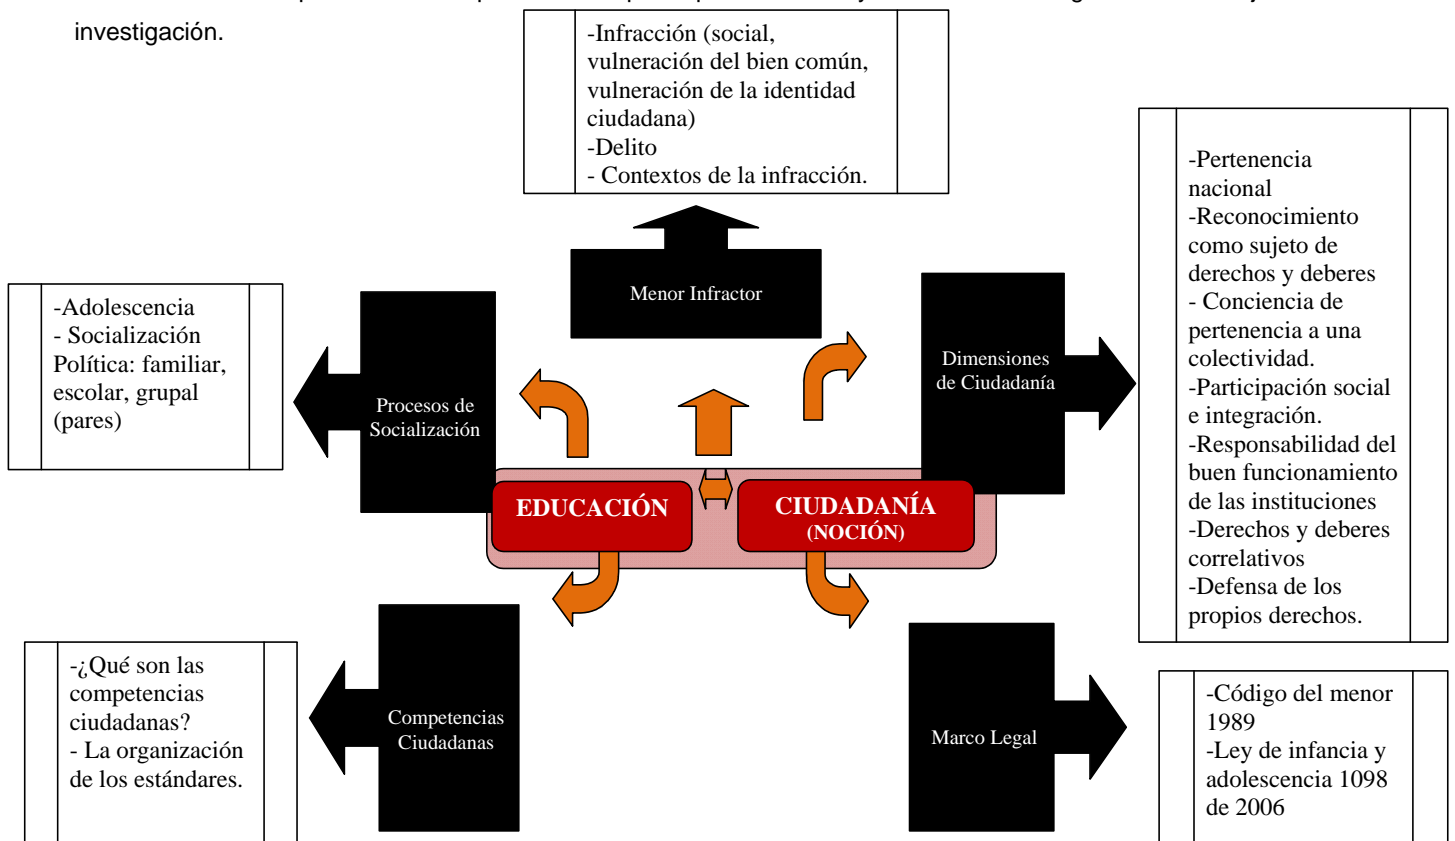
investigación.

-Infracción (social, vulneración del bien común, vulneración de la identidad ciudadana)
-Delito
- Contextos de la infracción.

Menor Infractor

-Pertenencia nacional
-Reconocimiento como sujeto de derechos y deberes
- Conciencia de pertenencia a una colectividad.
-Participación social e integración.
-Responsabilidad del buen funcionamiento de las instituciones
-Derechos y deberes correlativos
-Defensa de los propios derechos.

-Adolescencia
- Socialización Política: familiar, escolar, grupal (pares)

Procesos de Socialización

Dimensiones de Ciudadanía

EDUCACIÓN

CIUDADANÍA (NOCIÓN)

-¿Qué son las competencias ciudadanas?
- La organización de los estándares.

Competencias Ciudadanas

Marco Legal

-Código del menor 1989
-Ley de infancia y adolescencia 1098 de 2006